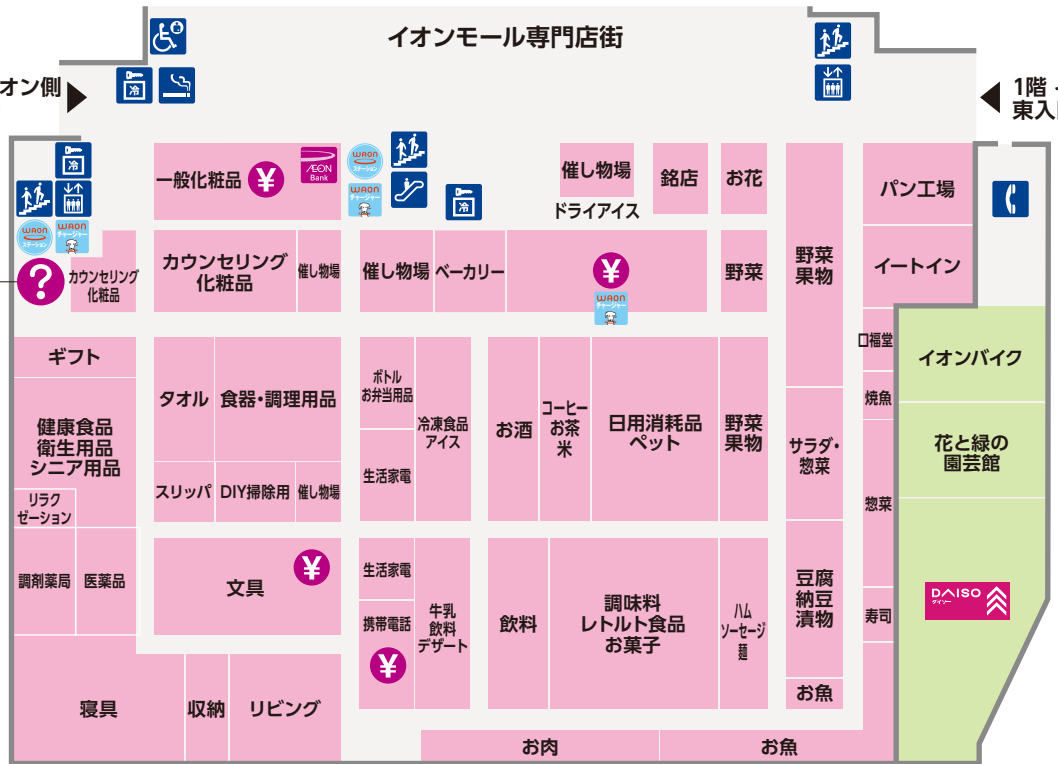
イオンモール専門店街

オン側

1階
東入

冷

一般化粧品

AEON Bank

WAON ステーション

WAON チャージャー

冷

催し物場

銘店

お花

ドライアイス

パン工場

カウンセリング化粧品

カウンセリング化粧品

催し物場

催し物場

ベーカリー

WAON チャージャー

野菜

野菜果物

イートイン

ギフト

タオル

食器・調理用品

ボトルお弁当用品

冷凍食品アイス

お酒

コーヒーお茶米

日用消耗品ペット

野菜果物

口福堂

イオンバイク

焼魚

健康食品衛生用品シニア用品

サラダ・惣菜

花と緑の園芸館

生活家電

リラクゼーション

スリッパ

DIY掃除用

催し物場

惣菜

調剤薬局

医薬品

文具

生活家電

豆腐納豆漬物

DAISO ダイソー

携帯電話

牛乳飲料デザート

飲料

調味料レトルト食品お菓子

ハムソーセージ麺

寿司

寝具

収納

リビング

お魚

お肉

お魚